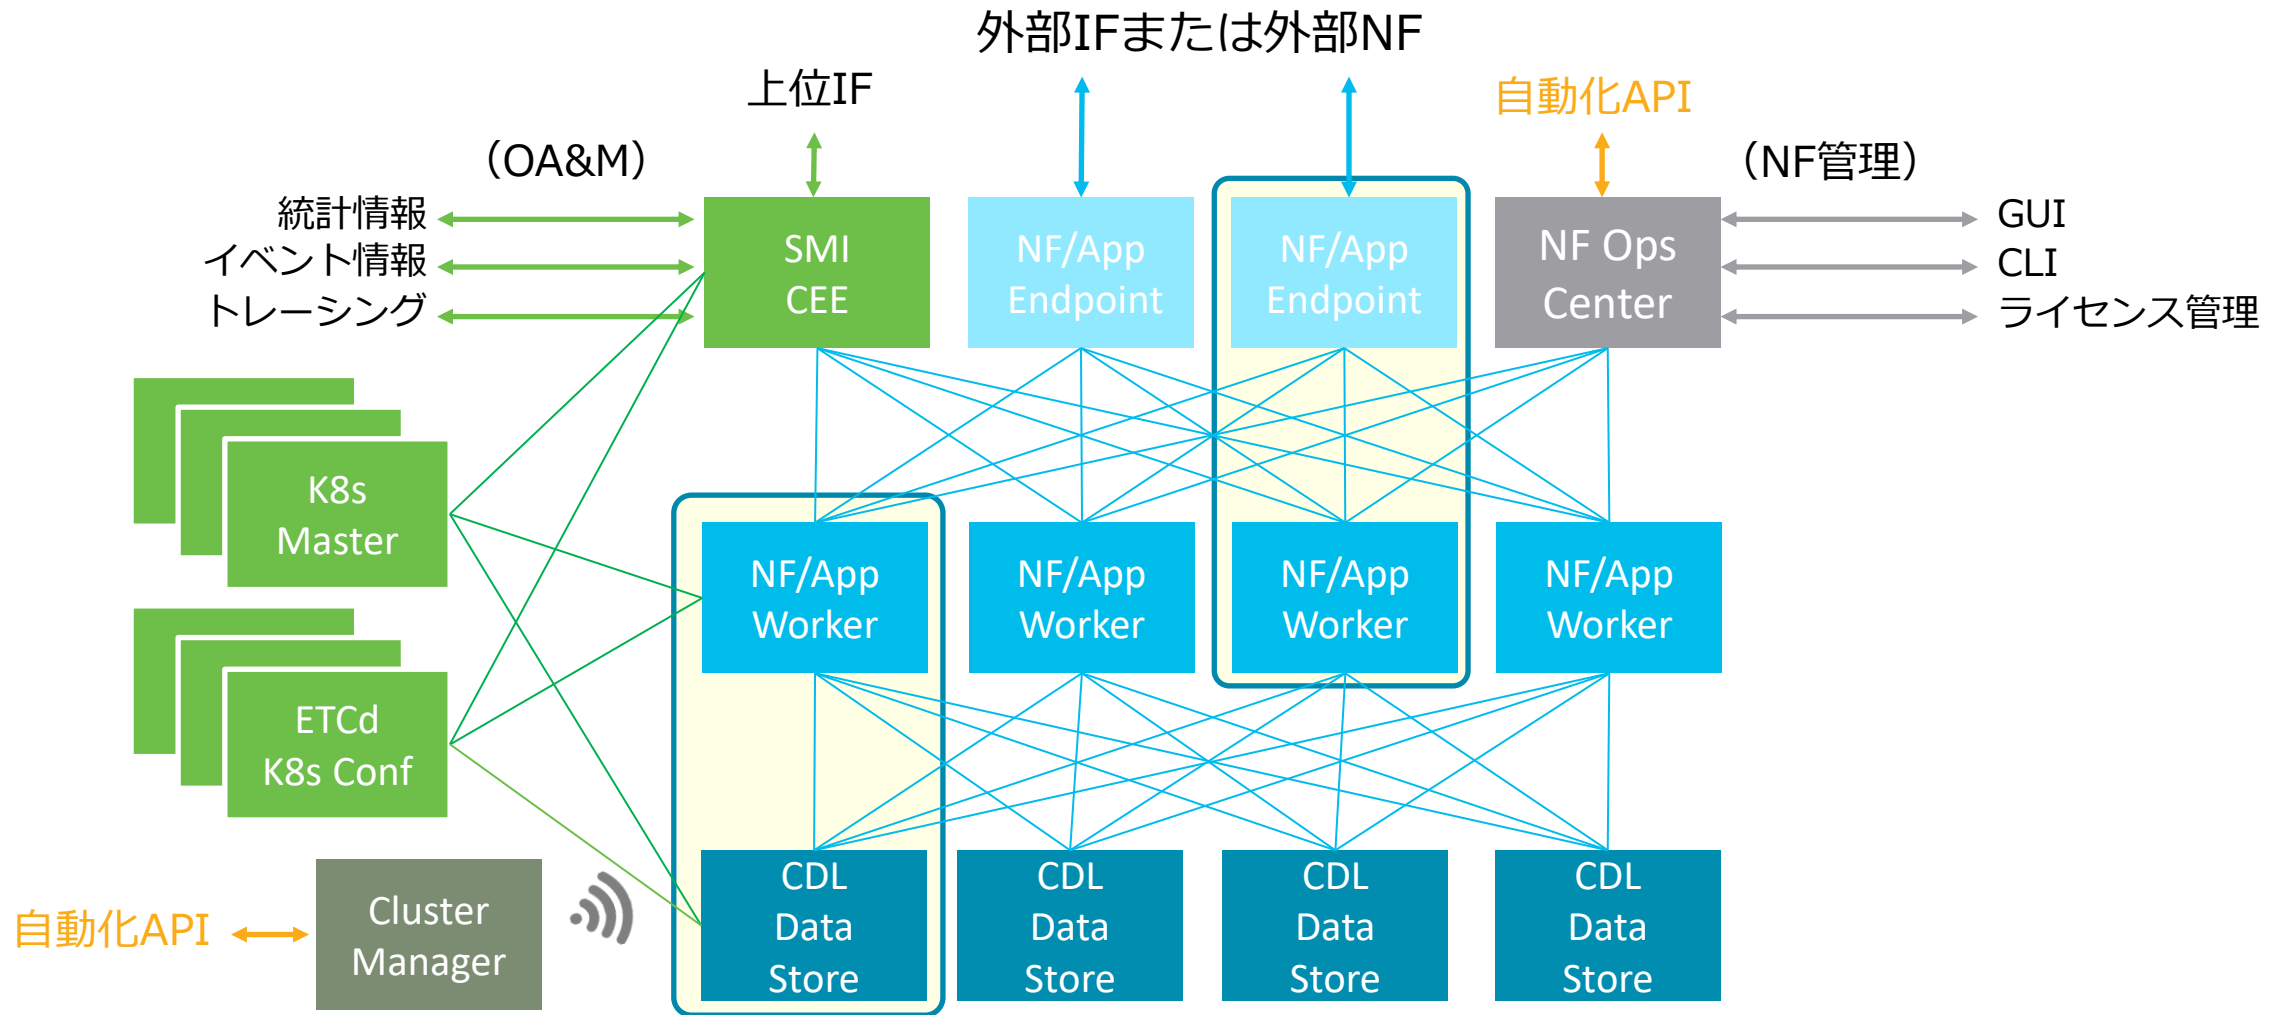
外部IFまたは外部NF

上位IF

自動化API

（OA&M）

（NF管理）

統計情報
イベント情報
トレーシング

SMI
CEE

NF/App
Endpoint

NF/App
Endpoint

NF Ops
Center

GUI
CLI
ライセンス管理

K8s
Master

ETCd
K8s Conf

NF/App
Worker

NF/App
Worker

NF/App
Worker

NF/App
Worker

自動化API

Cluster
Manager

CDL
Data
Store

CDL
Data
Store

CDL
Data
Store

CDL
Data
Store